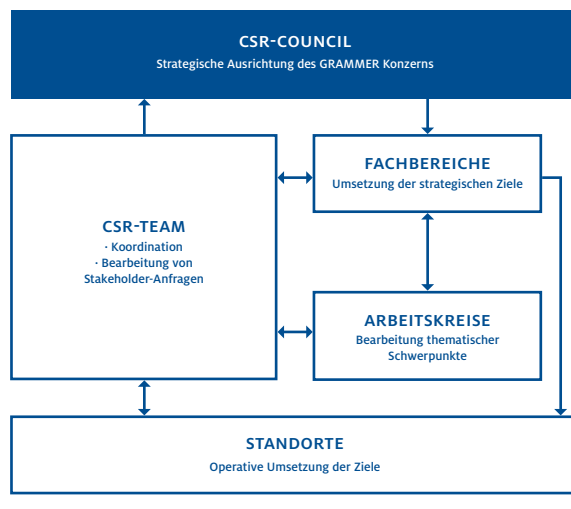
CSR-COUNCIL
Strategische Ausrichtung des GRAMMER Konzerns

CSR-TEAM
· Koordination
· Bearbeitung von Stakeholder-Anfragen

FACHBEREICHE
Umsetzung der strategischen Ziele

ARBEITSKREISE
Bearbeitung thematischer Schwerpunkte

STANDORTE
Operative Umsetzung der Ziele